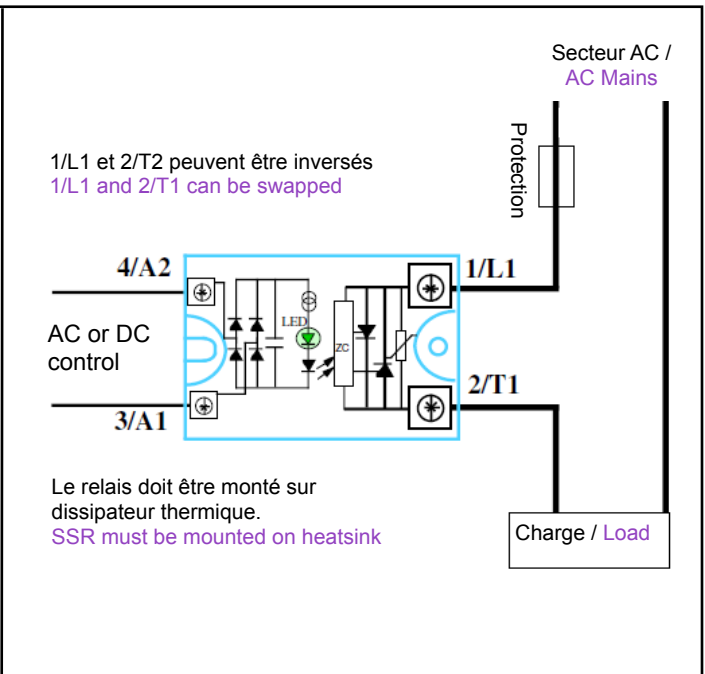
Secteur AC /
AC Mains

Protection

1/L1 et 2/T2 peuvent être inversés
1/L1 and 2/T1 can be swapped

4/A2

1/L1

LED

ZC

AC or DC control

2/T1

3/A1

Le relais doit être monté sur dissipateur thermique.
SSR must be mounted on heatsink

Charge / Load